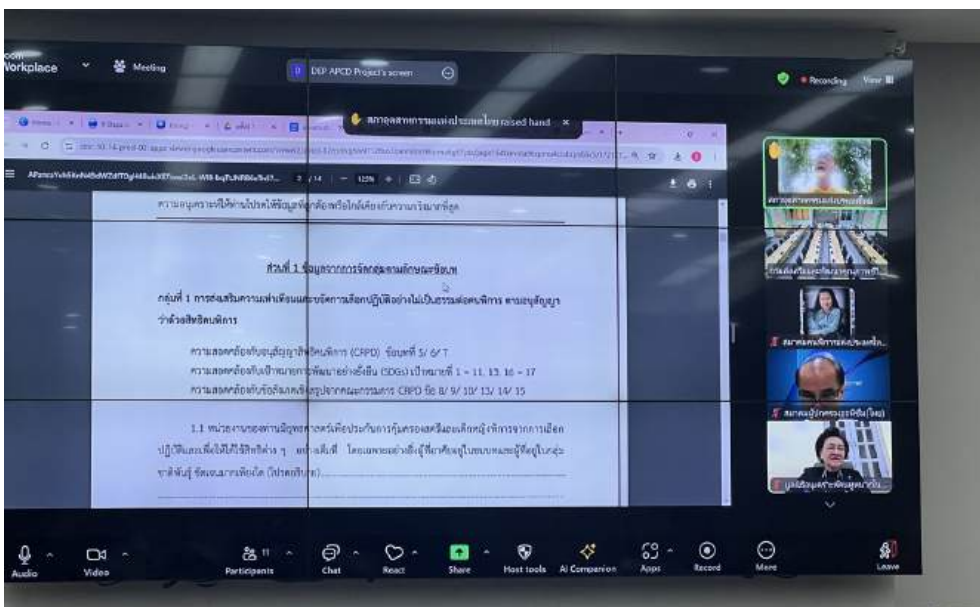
Zoom Workplace
Meeting
DEP APCD Project's screen
Recording
View

สภาคนพิการทุกประเภทแห่งประเทศไทย raised hand

ความอนุเคราะห์ให้ท่านโปรดให้ข้อมูลที่ถูกต้องหรือใกล้เคียงกับความเป็นจริงมากที่สุด

ส่วนที่ 1 ข้อมูลรายการจัดกลุ่มตามลักษณะข้อบท

กลุ่มที่ 1 การส่งเสริมความเท่าเทียมและขจัดการเลือกปฏิบัติอย่างไม่เป็นธรรมต่อคนพิการ ตามอนุสัญญาว่าด้วยสิทธิคนพิการ

ความสอดคล้องกับอนุสัญญาสิทธิคนพิการ (CRPD) ข้อบทที่ 5/ 6/ 7
ความสอดคล้องกับเป้าหมายการพัฒนาอย่างยั่งยืน (SDGs) เป้าหมายที่ 1 – 11, 13, 16 – 17
ความสอดคล้องกับข้อสังเกตเชิงสรุปจากคณะกรรมการ CRPD ข้อ 8/ 9/ 10/ 13/ 14/ 15

1.1 หน่วยงานของท่านมีกฎหมายหรือมาตรการคุ้มครองเด็กและผู้หญิงพิการจากการเลือกปฏิบัติและเพื่อให้ได้ใช้สิทธิต่าง ๆ อย่างเต็มที่ โดยเฉพาะอย่างยิ่งผู้ที่อาศัยอยู่ในชนบทและผู้ที่อยู่ในกลุ่มชาติพันธุ์ ชัดเจนมากเพียงใด (โปรดอธิบาย)

Audio
Video
Participants 11
Chat
React
Share
Host tools
AI Companion
Apps
Record
More
Leave